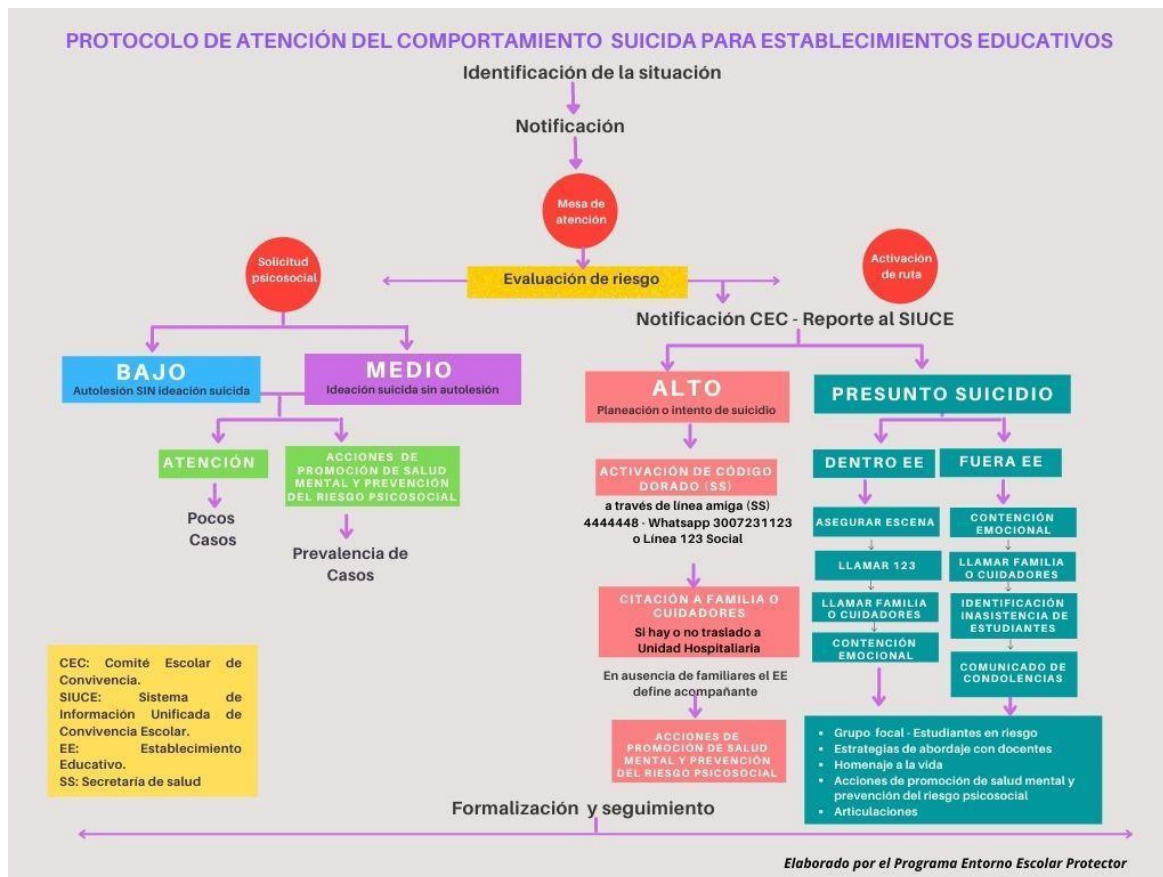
PROTOCOLO DE ATENCIÓN DEL COMPORTAMIENTO SUICIDA PARA ESTABLECIMIENTOS EDUCATIVOS

Identificación de la situación

Notificación

Mesa de atención

Solicitud psicosocial

Evaluación de riesgo

Activación de ruta

Notificación CEC - Reporte al SIUCE

BAJO
Autolesión SIN ideación suicida

MEDIO
Ideación suicida sin autolesión

ATENCIÓN

Pocos Casos

ACCIONES DE PROMOCIÓN DE SALUD MENTAL Y PREVENCIÓN DEL RIESGO PSICOSOCIAL

Prevalencia de Casos

ALTO
Planeación o intento de suicidio

ACTIVACIÓN DE CÓDIGO DORADO (SS)
a través de línea amiga (SS) 4444448 - Whatsapp 3007231123 o Línea 123 Social

CITACIÓN A FAMILIA O CUIDADORES
Si hay o no traslado a Unidad Hospitalaria

En ausencia de familiares el EE define acompañante

ACCIONES DE PROMOCIÓN DE SALUD MENTAL Y PREVENCIÓN DEL RIESGO PSICOSOCIAL

PRESUNTO SUICIDIO

DENTRO EE

ASEGURAR ESCENA

LLAMAR 123

LLAMAR FAMILIA O CUIDADORES

CONTENCIÓN EMOCIONAL

FUERA EE

CONTENCIÓN EMOCIONAL

LLAMAR FAMILIA O CUIDADORES

IDENTIFICACIÓN INASISTENCIA DE ESTUDIANTES

COMUNICADO DE CONDOLENCIAS

• Grupo focal - Estudiantes en riesgo
• Estrategias de abordaje con docentes
• Homenaje a la vida
• Acciones de promoción de salud mental y prevención del riesgo psicosocial
• Articulaciones

CEC: Comité Escolar de Convivencia.
SIUCE: Sistema de Información Unificada de Convivencia Escolar.
EE: Establecimiento Educativo.
SS: Secretaría de salud

Formalización y seguimiento

Elaborado por el Programa Entorno Escolar Protector